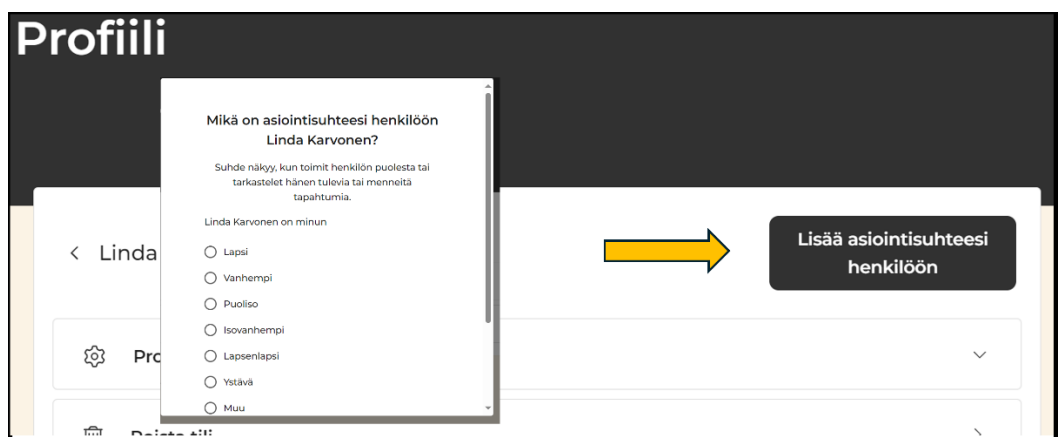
Profiili

Mikä on asiointisuhteesi henkilöön Linda Karvonen?

Suhde näkyy, kun toimit henkilön puolesta tai tarkastelet hänen tulevia tai menneitä tapahtumia.

Linda Karvonen on minun

Lapsi
Vanhempi
Puoliso
Isovanhempi
Lapsenlapsi
Ystävä
Muu

< Linda

Lisää asiointisuhteesi henkilöön

Pro

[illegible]